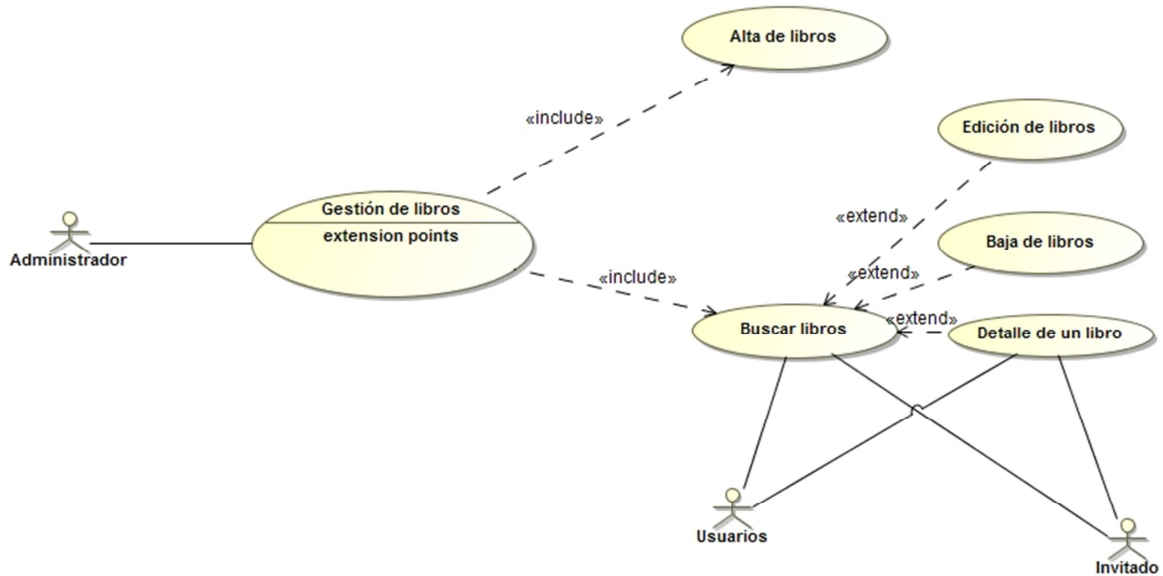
Alta de libros

«include»

Edición de libros

«extend»

Gestión de libros
extension points

Baja de libros

Administrador

«extend»

«include»

«extend»

Buscar libros

Detalle de un libro

Usuarios

Invitado